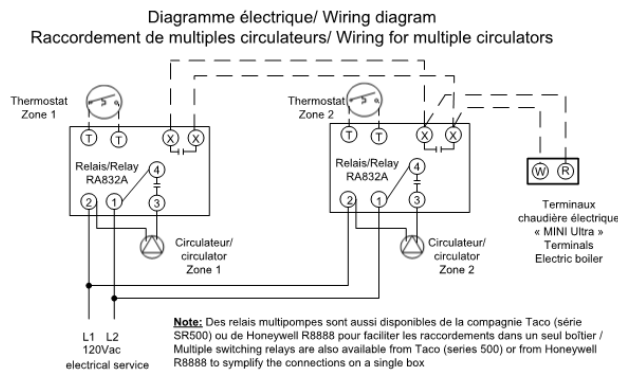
Diagramme électrique/ Wiring diagram
Raccordement de multiples circulateurs/ Wiring for multiple circulators

Thermostat
Zone 1

T T X X

Relais/Relay
RA832A

4
2 1 3

Circulateur/
circulator
Zone 1

Thermostat
Zone 2

T T X X

Relais/Relay
RA832A

4
2 1 3

Circulateur/
circulator
Zone 2

W R

Terminaux
chaudière électrique
« MINI Ultra »
Terminals
Electric boiler

L1 L2
120Vac
electrical service

Note: Des relais multipompes sont aussi disponibles de la compagnie Taco (série SR500) ou de Honeywell R8888 pour faciliter les raccordements dans un seul boîtier / Multiple switching relays are also available from Taco (series 500) or from Honeywell R8888 to symplify the connections on a single box